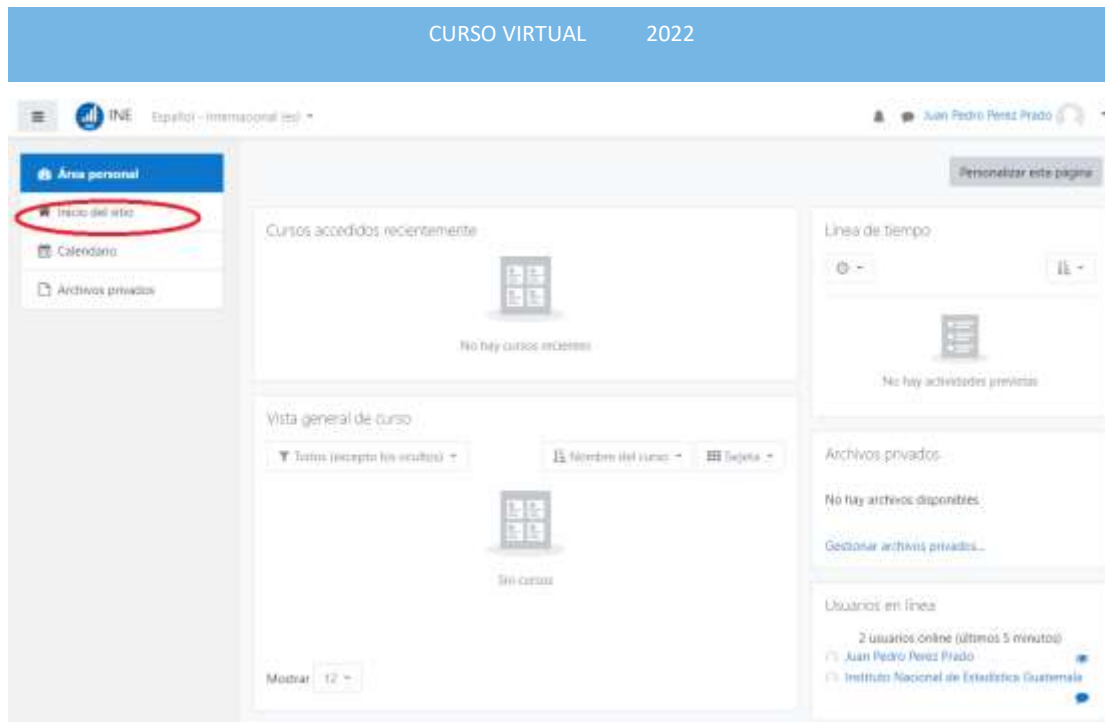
CURSO VIRTUAL 2022

INE Español - Internacional (es)

Juan Pedro Perez Prado

Área personal
Inicio del sitio
Calendario
Archivos privados

Personalizar esta página

Cursos accedidos recientemente

No hay cursos recientes

Línea de tiempo

No hay actividades previstas

Vista general de curso

Todos (excepto los ocultos)

Nombre del curso

Tarjeta

Sin cursos

Mostrar 12

Archivos privados

No hay archivos disponibles

Gestionar archivos privados...

Usuarios en línea

2 usuarios online (últimos 5 minutos)

Juan Pedro Perez Prado

Instituto Nacional de Estadística Guatemala